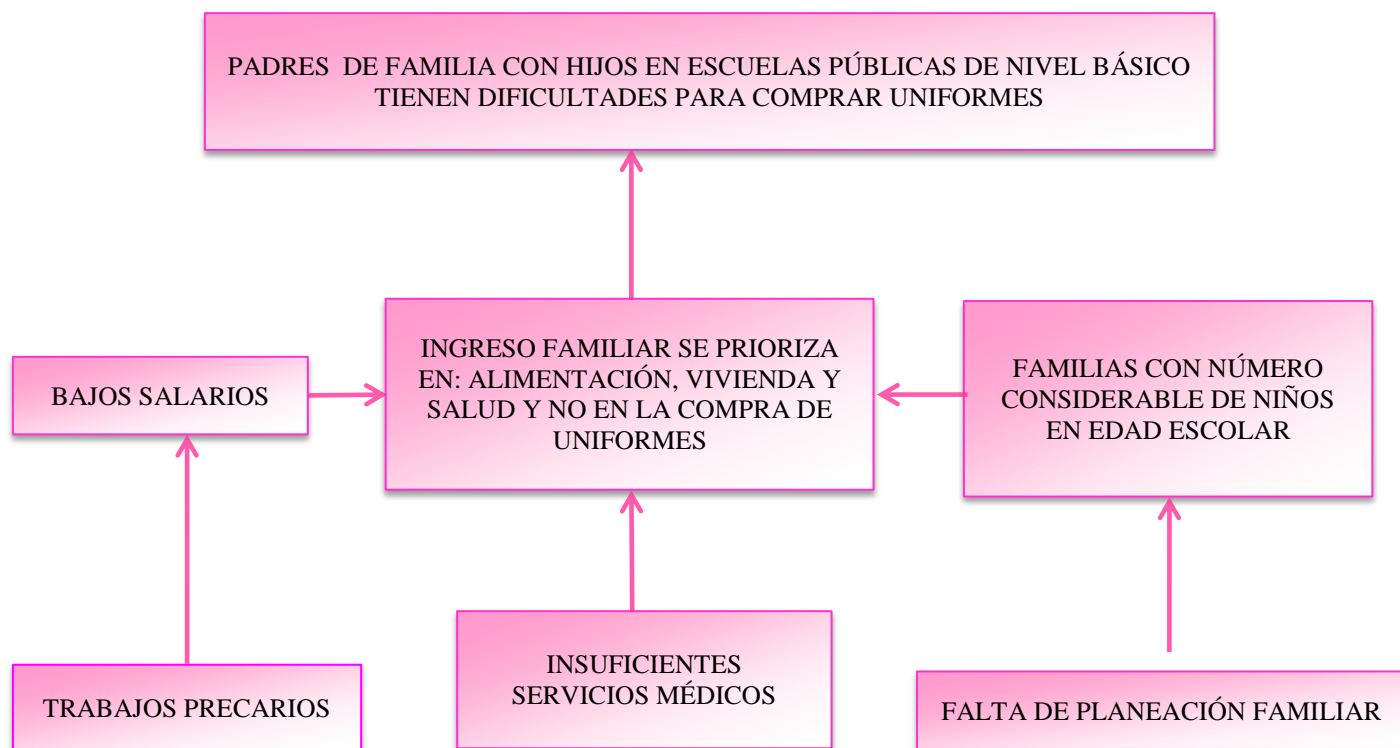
PADRES DE FAMILIA CON HIJOS EN ESCUELAS PÚBLICAS DE NIVEL BÁSICO TIENEN DIFICULTADES PARA COMPRAR UNIFORMES

BAJOS SALARIOS

INGRESO FAMILIAR SE PRIORIZA EN: ALIMENTACIÓN, VIVIENDA Y SALUD Y NO EN LA COMPRA DE UNIFORMES

FAMILIAS CON NÚMERO CONSIDERABLE DE NIÑOS EN EDAD ESCOLAR

TRABAJOS PRECARIOS

INSUFICIENTES SERVICIOS MÉDICOS

FALTA DE PLANEACIÓN FAMILIAR